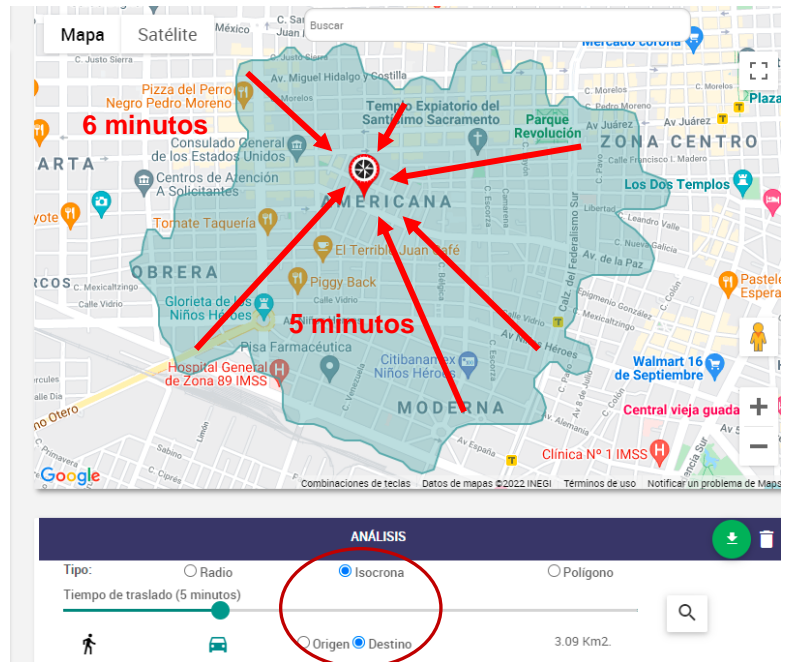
Mapa
Satélite
Buscar
México
C. Sa
Mercado corona
C. Justo Sierra
Av. Miguel Hidalgo y Costilla
Pizza del Perro Negro Pedro Moreno
Morelos
6 minutos
Templo Expiatorio del Santísimo Sacramento
Parque Revolución
Av Juárez
ZONA CENTRO
Plaza
Consulado General de los Estados Unidos
ARTA
Centros de Atención A Solicitantes
Calle Francisco I. Madero
Los Dos Templos
AMERICANA
yote
Tomate Taquería
El Terrible Juan Café
Av. de la Paz
OBRERA
Piggy Back
Pastel Espera
RCOS
C. Mexicaltzingo
Calle Vidrio
Glorieta de los Niños Héroes
Calz. del Federalismo Sur
5 minutos
Hospital General de Zona 89 IMSS
Pisa Farmacéutica
Citibanamex Niños Héroes
Av Niños Héroes
Walmart 16 de Septiembre
no Otero
MODERNA
Central vieja guada
Clínica Nº 1 IMSS
Google
Combinaciones de teclas
Datos de mapas ©2022 INEGI
Términos de uso
Notificar un problema de Maps
ANÁLISIS
Tipo:
Radio
Isocrona
Polígono
Tiempo de traslado (5 minutos)
Origen
Destino
3.09 Km2.